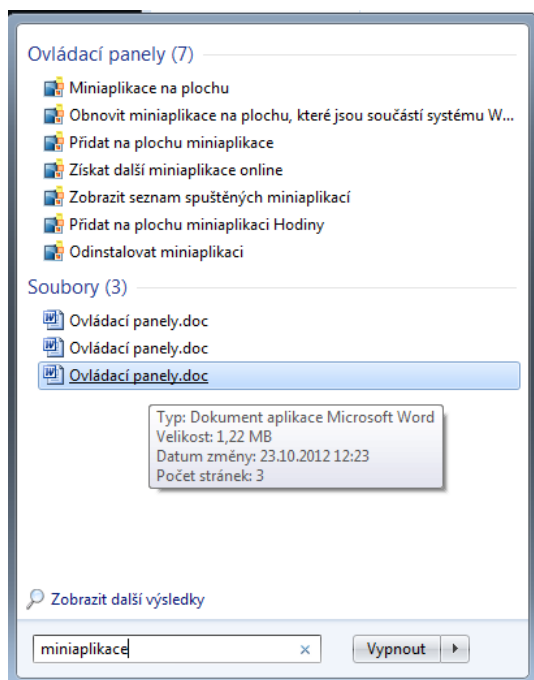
Ovládací panely (7)

Miniaplikace na plochu

Obnovit miniaplikace na plochu, které jsou součástí systému W...

Přidat na plochu miniaplikace

Získat další miniaplikace online

Zobrazit seznam spuštěných miniaplikací

Přidat na plochu miniaplikaci Hodiny

Odinstalovat miniaplikaci

Soubory (3)

Ovládací panely.doc

Ovládací panely.doc

Ovládací panely.doc

Typ: Dokument aplikace Microsoft Word
Velikost: 1,22 MB
Datum změny: 23.10.2012 12:23
Počet stránek: 3

Zobrazit další výsledky

miniaplikace ×

Vypnout ▸